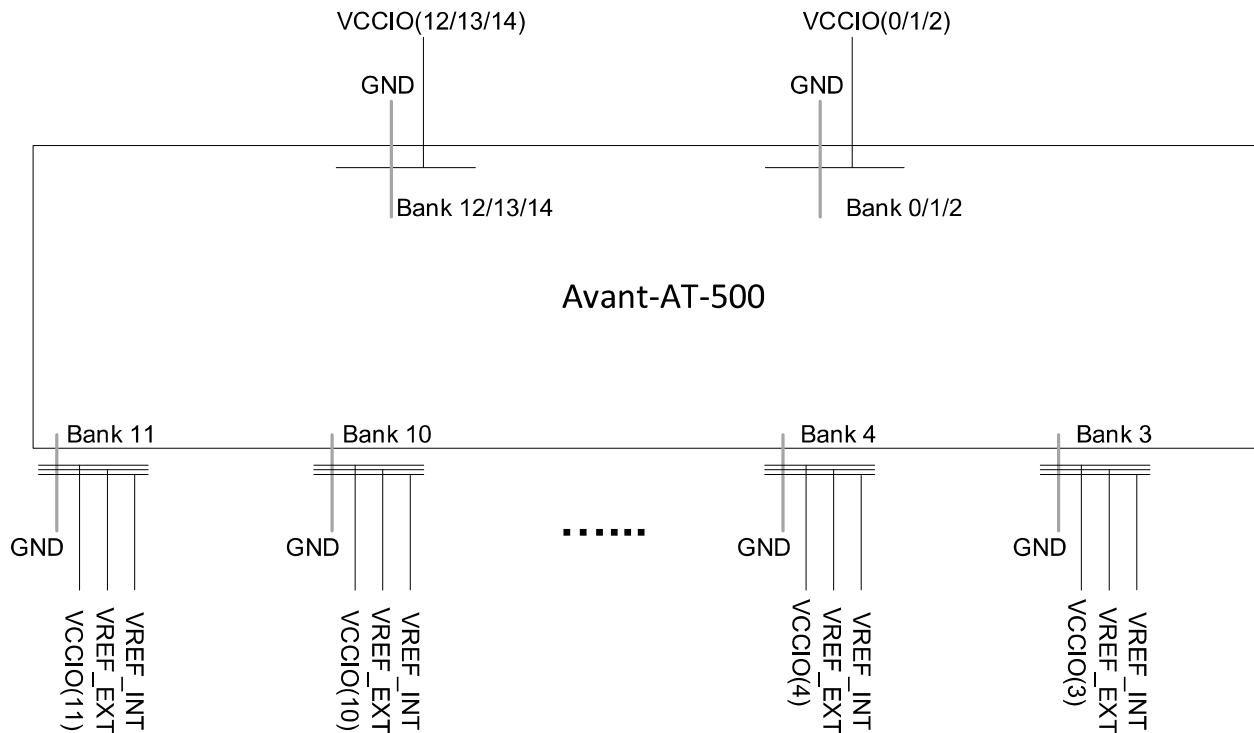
VCCIO(12/13/14)

GND

Bank 12/13/14

VCCIO(0/1/2)

GND

Bank 0/1/2

Avant-AT-500

Bank 11

GND

VCCIO(11)

VREF_EXT

VREF_INT

Bank 10

GND

VCCIO(10)

VREF_EXT

VREF_INT

......

Bank 4

GND

VCCIO(4)

VREF_EXT

VREF_INT

Bank 3

GND

VCCIO(3)

VREF_EXT

VREF_INT